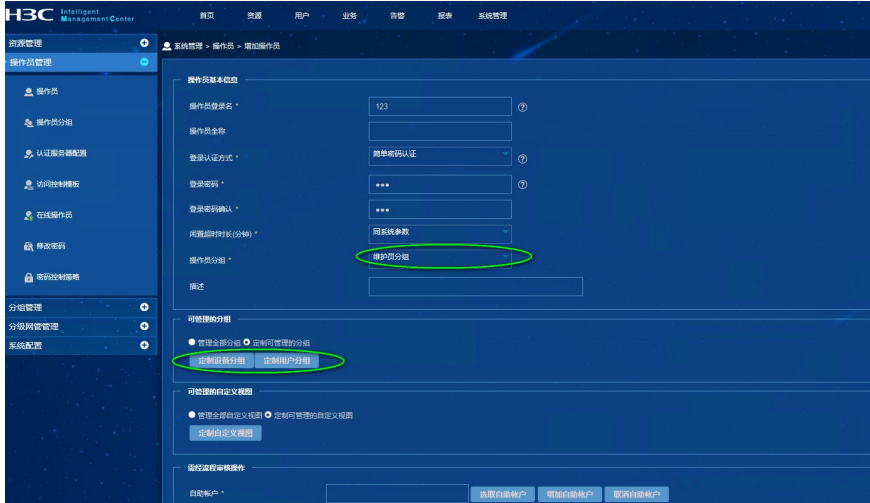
H3C Intelligent Management Center

首页 资源 用户 业务 告警 报表 系统管理

资源管理
操作员管理
操作员
操作员分组
认证服务器配置
访问控制模板
在线操作员
修改密码
密码控制策略
分组管理
分级网管管理
系统配置

系统管理 > 操作员 > 增加操作员

操作员基本信息
操作员登录名 * 123
操作员全称
登录认证方式 * 简单密码认证
登录密码 * •••
登录密码确认 * •••
闲置超时时长(分钟) * 同系统参数
操作员分组 * 维护员分组
描述

可管理的分组
管理全部分组 定制可管理的分组
定制设备分组 定制用户分组

可管理的自定义视图
管理全部自定义视图 定制可管理的自定义视图
定制自定义视图

需经流程审核操作
自助帐户 * 选取自助帐户 增加自助帐户 取消自助帐户